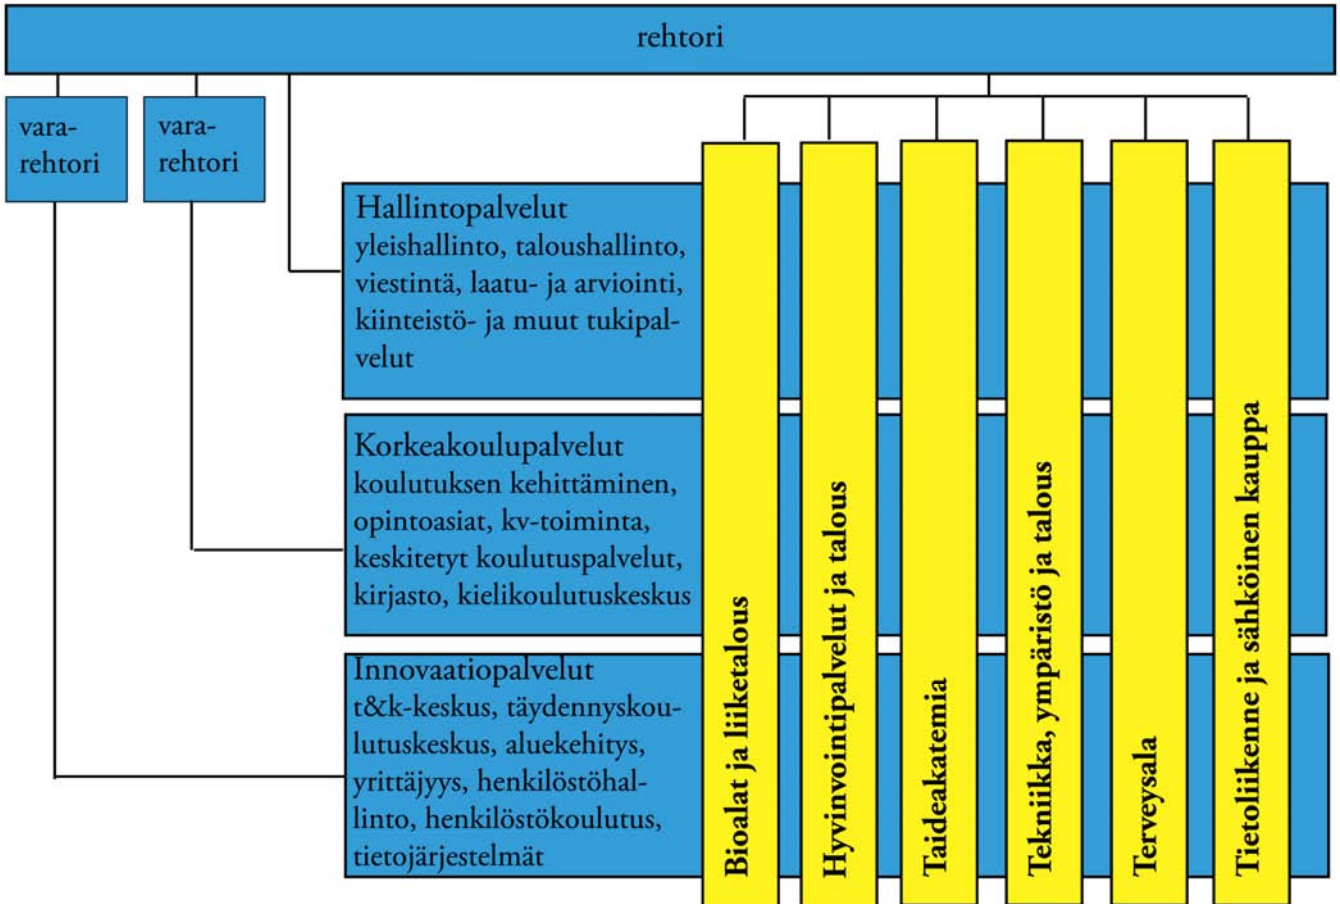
rehtori

vararehtori

vararehtori

Hallintopalvelut
yleishallinto, taloushallinto, viestintä, laatu- ja arviointi, kiinteistö- ja muut tukipalvelut

Korkeakoulupalvelut
koulutuksen kehittäminen, opintoasiat, kv-toiminta, keskitetyt koulutuspalvelut, kirjasto, kielikoulutuskeskus

Innovaatiopalvelut
t&k-keskus, täydennyskoulutuskeskus, aluekehitys, yrittäjyys, henkilöstöhallinto, henkilöstökoulutus, tietojärjestelmät

Bioalat ja liiketalous

Hyvinvointipalvelut ja talous

Taideakatemia

Tekniikka, ympäristö ja talous

Terveysala

Tietoliikenne ja sähköinen kauppa